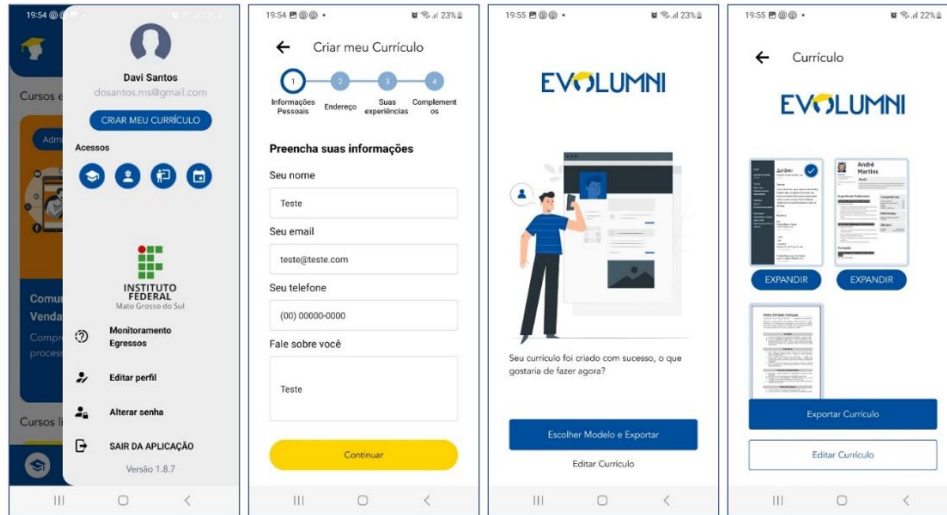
19:54

Cursos e

Adm

Comu
Venda
Compr
process

Cursos li

Davi Santos
dosantos.ms@gmail.com

CRIAR MEU CURRÍCULO

Acessos

INSTITUTO FEDERAL
Mato Grosso do Sul

Monitoramento Egressos

Editar perfil

Alterar senha

SAIR DA APLICAÇÃO

Versão 1.8.7

19:54 23%

Criar meu Currículo

1 2 3 4

Informações Pessoais
Endereço
Suas experiências
Complementos

Preencha suas informações

Seu nome

Teste

Seu email

teste@teste.com

Seu telefone

(00) 00000-0000

Fale sobre você

Teste

Continuar

19:55 23%

EVOLUMNI

Seu currículo foi criado com sucesso, o que gostaria de fazer agora?

Escolher Modelo e Exportar

Editar Currículo

19:55 22%

Currículo

EVOLUMNI

André Martins

EXPANDIR

EXPANDIR

Exportar Currículo

Editar Currículo